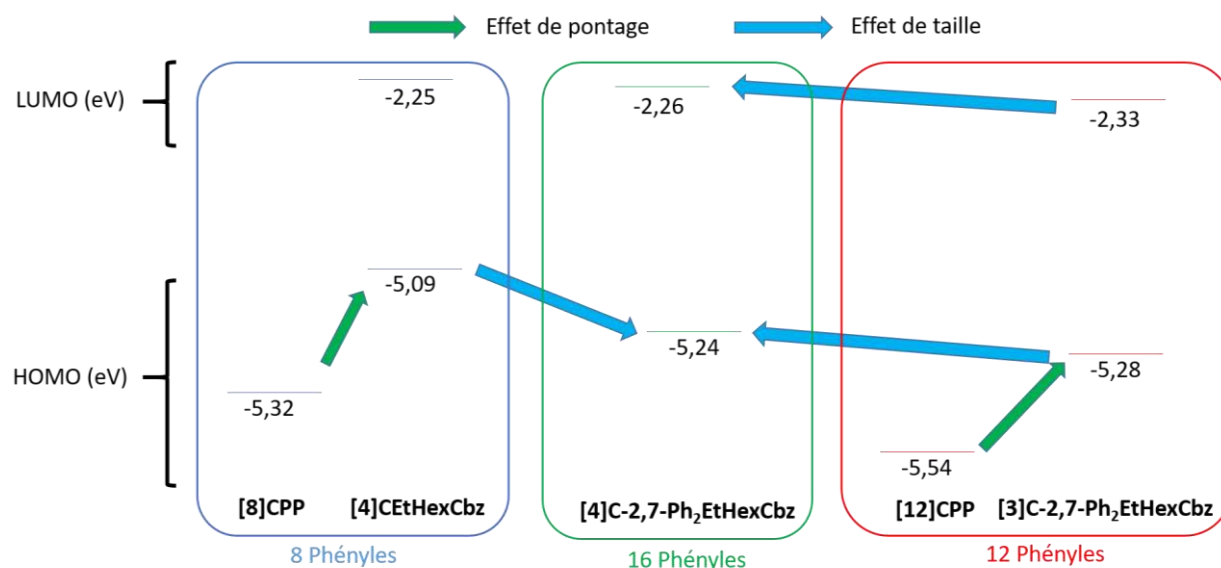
Effet de pontage

Effet de taille

LUMO (eV)

HOMO (eV)

-2,25

-5,09

-5,32

[8]CPP

[4]CEtHexCbz

8 Phényles

-2,26

-5,24

[4]C-2,7-$Ph_2$EtHexCbz

16 Phényles

-2,33

-5,28

-5,54

[12]CPP

[3]C-2,7-$Ph_2$EtHexCbz

12 Phényles